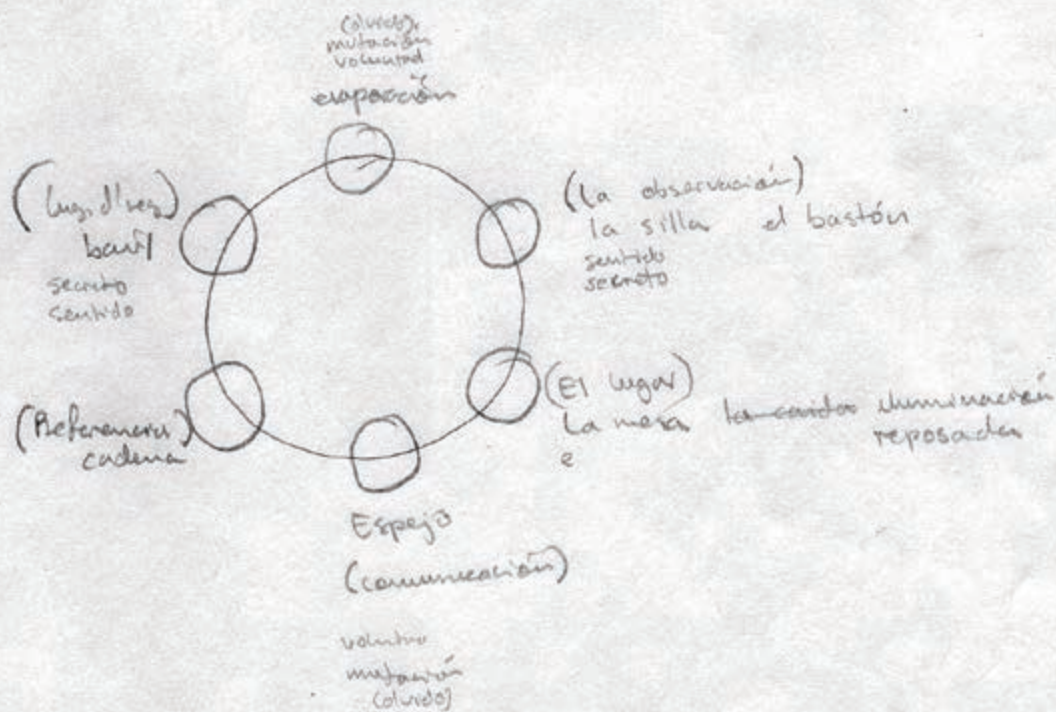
(olvido)
mutación
voluntad
evaporación

(lugar d'ser)
baúl
secreto
sentido

(la observación)
la silla el bastón
sentido
secreto

(El lugar)
La mesa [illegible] iluminación
reposada
e

(Referencia)
cadena

Espejo
(comunicación)

voluntad
mutación
(olvido)